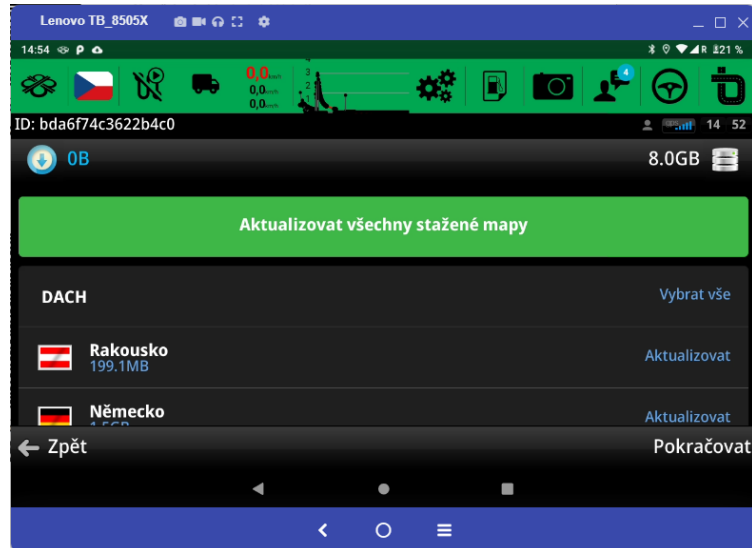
Lenovo TB_8505X

14:54

21 %

0,0 km/h
0,0 km/h
0,0 km/h

4

ID: bda6f74c3622b4c0

14 52

0B

8.0GB

Aktualizovat všechny stažené mapy

DACH

Vybrat vše

Rakousko
199.1MB

Aktualizovat

Německo
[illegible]

Aktualizovat

Zpět

Pokračovat